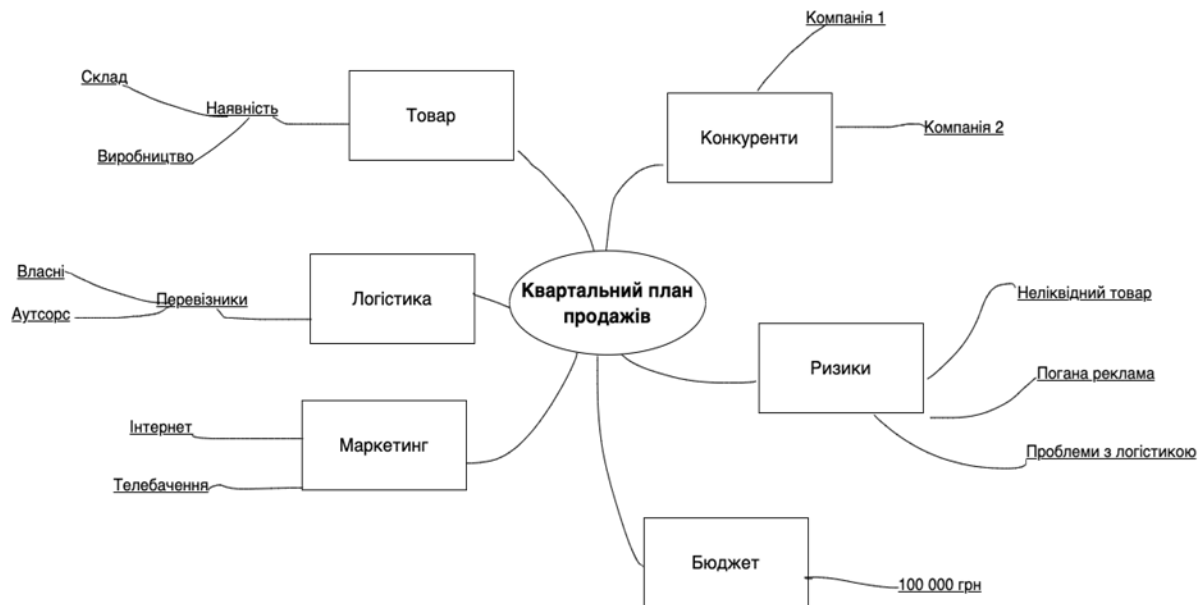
Квартальний план продажів

Товар
Наявність
Склад
Виробництво

Конкуренти
Компанія 1
Компанія 2

Логістика
Перевізники
Власні
Аутсорс

Ризики
Неліквідний товар
Погана реклама
Проблеми з логістикою

Маркетинг
Інтернет
Телебачення

Бюджет
100 000 грн